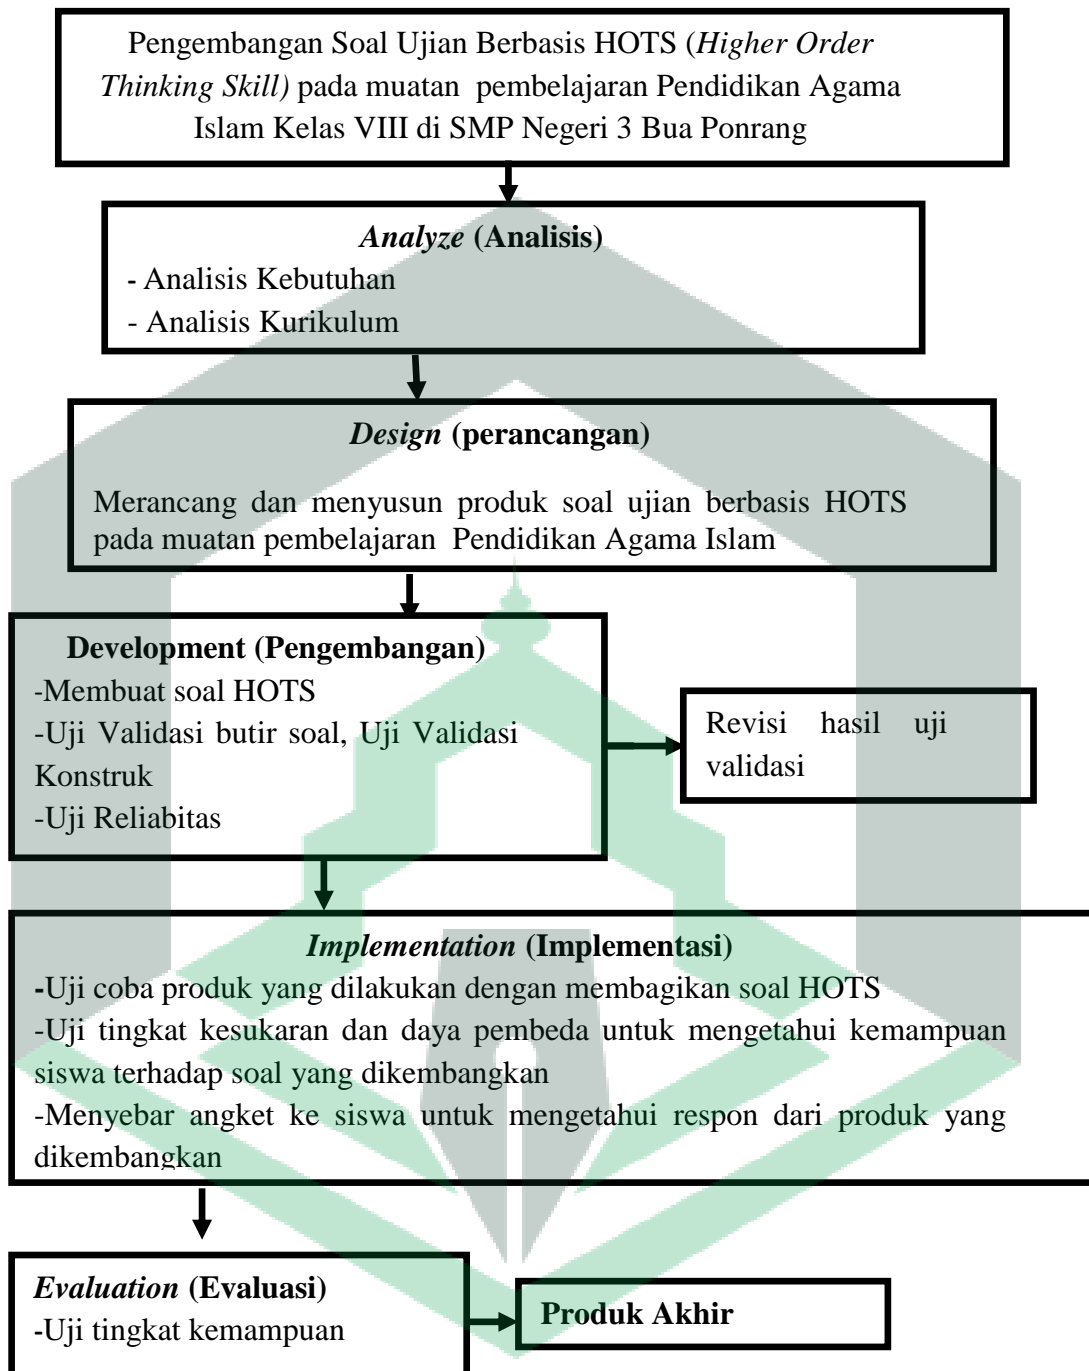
Pengembangan Soal Ujian Berbasis HOTS (*Higher Order Thinking Skill)* pada muatan pembelajaran Pendidikan Agama Islam Kelas VIII di SMP Negeri 3 Bua Ponrang

*Analyze* (Analisis)
- Analisis Kebutuhan
- Analisis Kurikulum

*Design* (perancangan)
Merancang dan menyusun produk soal ujian berbasis HOTS pada muatan pembelajaran Pendidikan Agama Islam

Development (Pengembangan)
-Membuat soal HOTS
-Uji Validasi butir soal, Uji Validasi Konstruk
-Uji Reliabitas

Revisi hasil uji validasi

*Implementation* (Implementasi)
-Uji coba produk yang dilakukan dengan membagikan soal HOTS
-Uji tingkat kesukaran dan daya pembeda untuk mengetahui kemampuan siswa terhadap soal yang dikembangkan
-Menyebar angket ke siswa untuk mengetahui respon dari produk yang dikembangkan

*Evaluation* (Evaluasi)
-Uji tingkat kemampuan

Produk Akhir